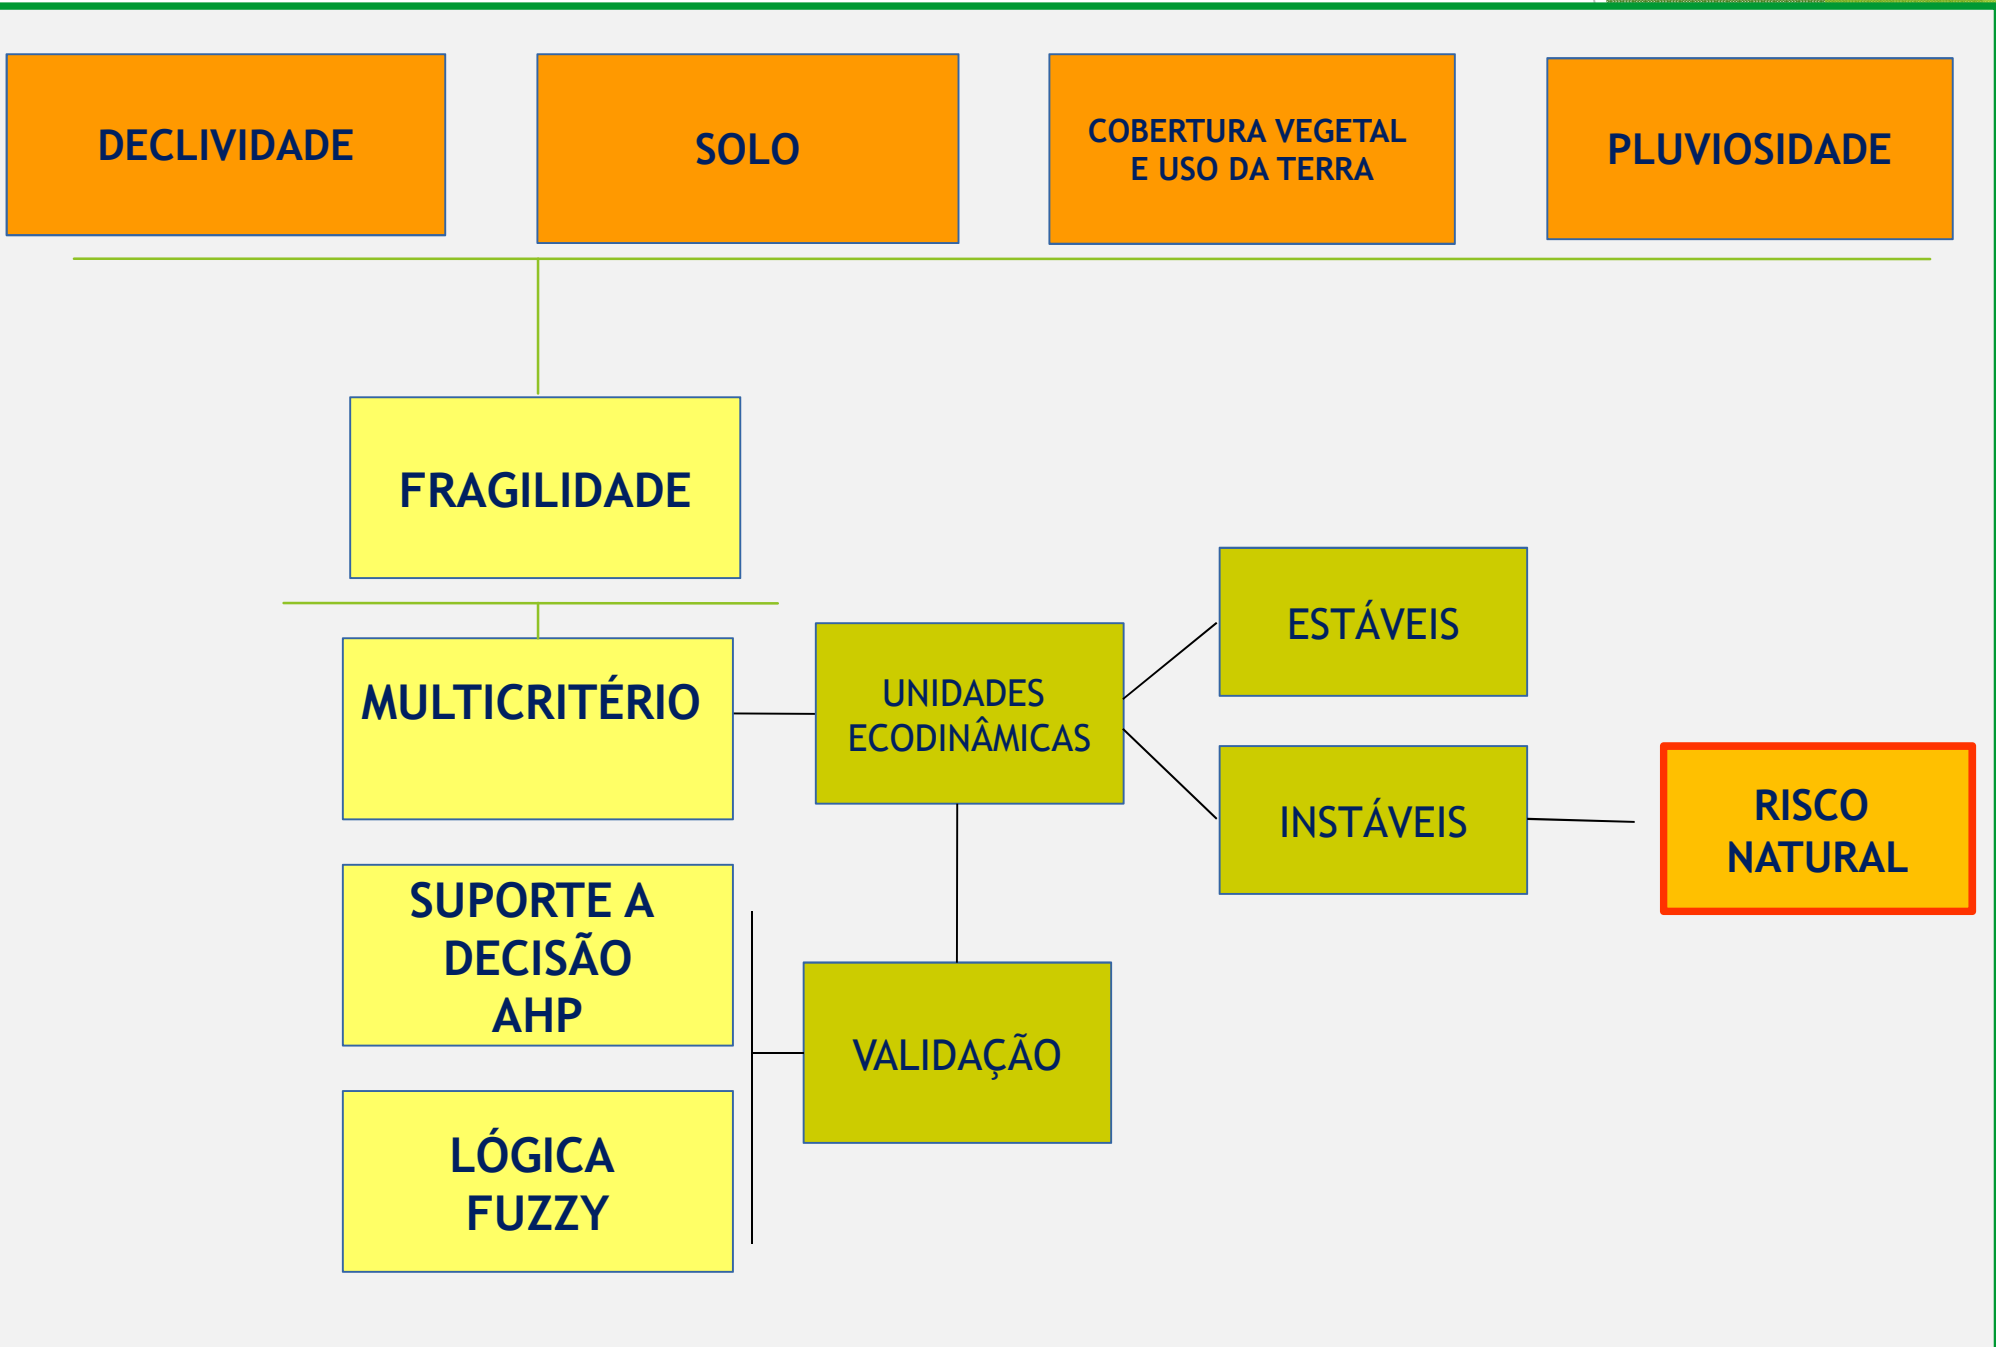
DECLIVIDADE

SOLO

COBERTURA VEGETAL
E USO DA TERRA

PLUVIOSIDADE

FRAGILIDADE

MULTICRITÉRIO

UNIDADES
ECODINÂMICAS

ESTÁVEIS

INSTÁVEIS

RISCO
NATURAL

SUPORTE A
DECISÃO
AHP

LÓGICA
FUZZY

VALIDAÇÃO